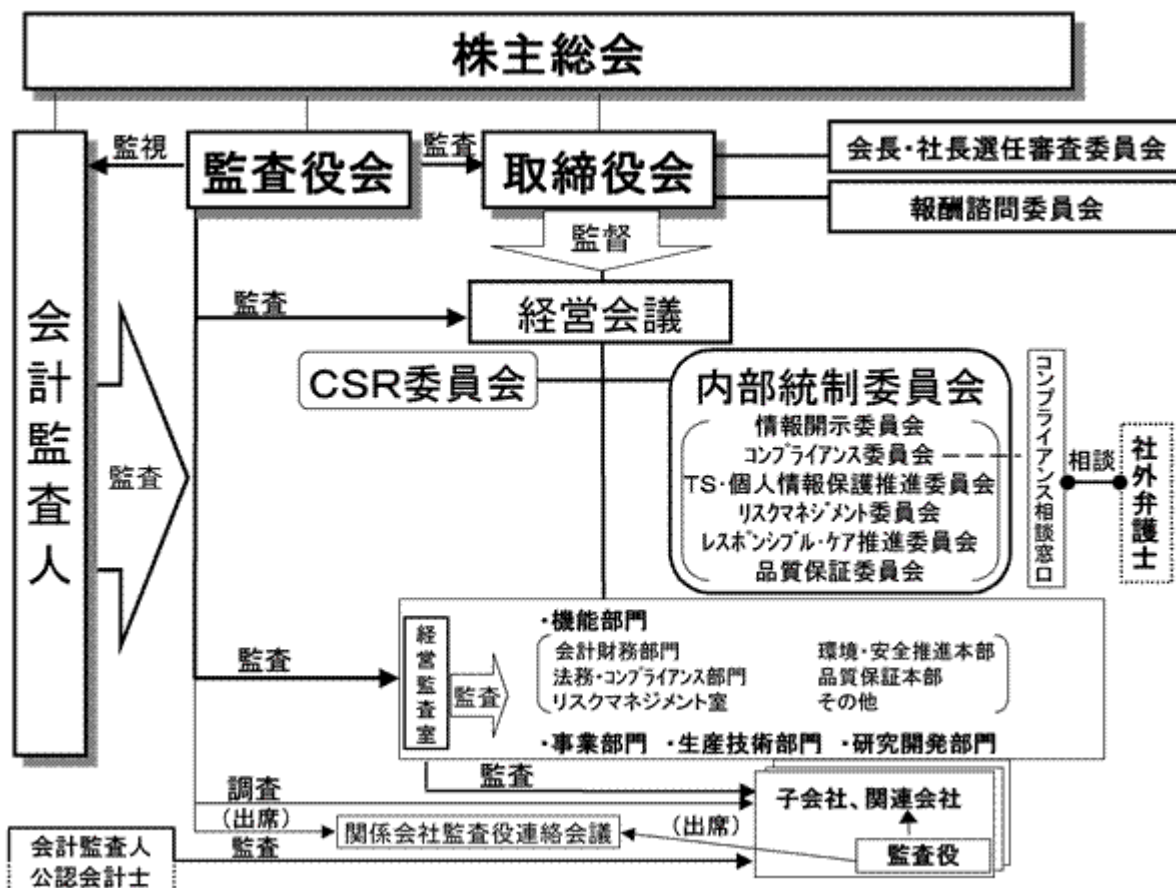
株主総会

監視
監査役会
監査
取締役会
会長・社長選任審査委員会
報酬諮問委員会

監督

会計監査人

監査

監査
経営会議

CSR委員会
内部統制委員会
情報開示委員会
コンプライアンス委員会
TS・個人情報保護推進委員会
リスクマネジメント委員会
レスポンシブル・ケア推進委員会
品質保証委員会

コンプライアンス相談窓口
相談
社外弁護士

監査
経営監査室
監査
・機能部門
会計財務部門
法務・コンプライアンス部門
リスクマネジメント室
環境・安全推進本部
品質保証本部
その他
・事業部門 ・生産技術部門 ・研究開発部門

監査
調査
(出席)
関係会社監査役連絡会議
(出席)
子会社、関連会社
監査役

会計監査人
公認会計士
監査